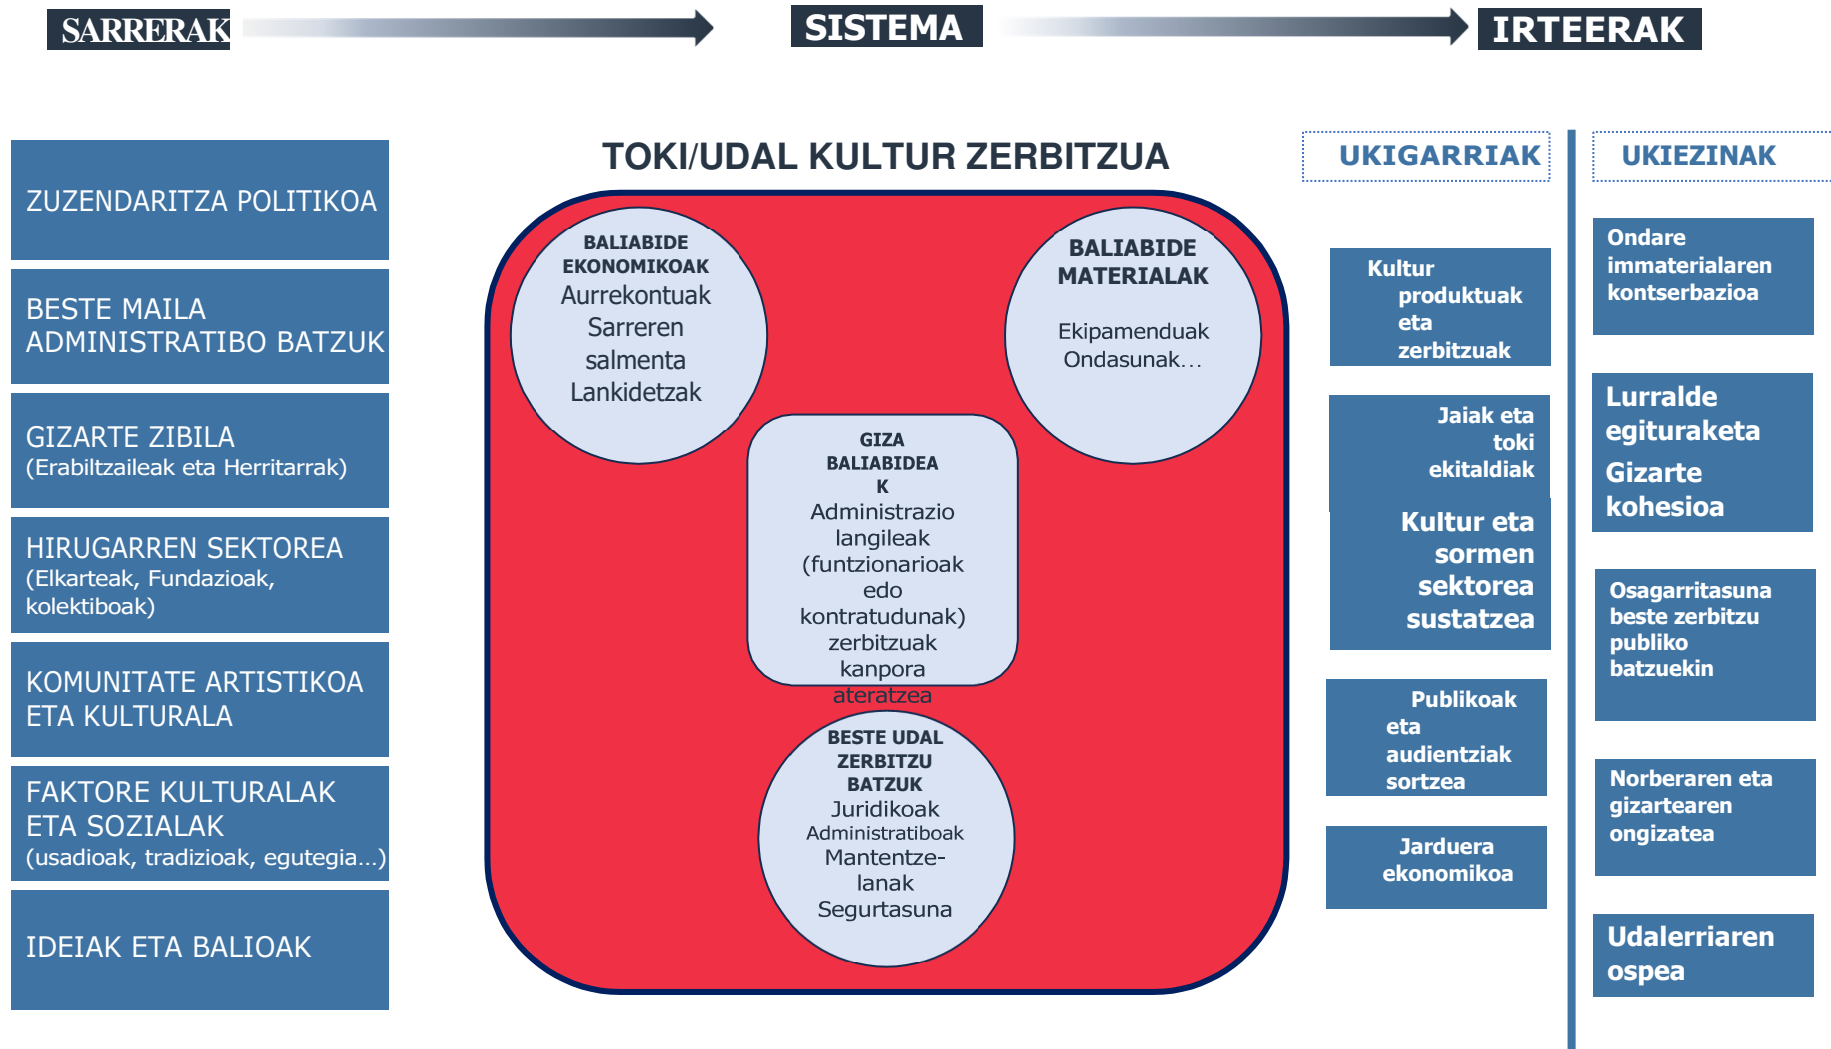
SARRERAK

SISTEMA

IRTEERAK

ZUZENDARITZA POLITIKOA

BESTE MAILA ADMINISTRATIBO BATZUK

GIZARTE ZIBILA (Erabiltzaileak eta Herritarrak)

HIRUGARREN SEKTOREA (Elkarteak, Fundazioak, kolektiboak)

KOMUNITATE ARTISTIKOA ETA KULTURALA

FAKTORE KULTURALAK ETA SOZIALAK (usadioak, tradizioak, egutegia…)

IDEIAK ETA BALIOAK

TOKI/UDAL KULTUR ZERBITZUA

BALIABIDE EKONOMIKOAK
Aurrekontuak
Sarreren salmenta
Lankidetzak

BALIABIDE MATERIALAK
Ekipamenduak
Ondasunak…

GIZA BALIABIDEAK
Administrazio langileak (funtzionarioak edo kontratudunak)
zerbitzuak kanpora ateratzea

BESTE UDAL ZERBITZU BATZUK
Juridikoak
Administratiboak
Mantentze-lanak
Segurtasuna

UKIGARRIAK

Kultur produktuak eta zerbitzuak

Jaiak eta toki ekitaldiak

Kultur eta sormen sektorea sustatzea

Publikoak eta audientziak sortzea

Jarduera ekonomikoa

UKIEZINAK

Ondare immaterialaren kontserbazioa

Lurralde egituraketa
Gizarte kohesioa

Osagarritasuna beste zerbitzu publiko batzuekin

Norberaren eta gizartearen ongizatea

Udalerriaren ospea